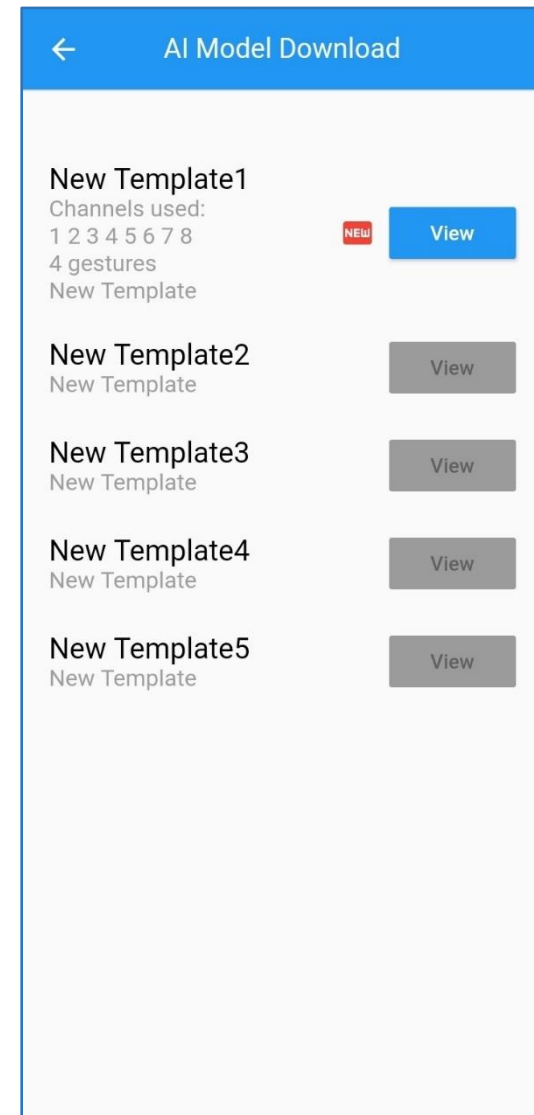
←
AI Model Download

New Template1
Channels used:
1 2 3 4 5 6 7 8
4 gestures
New Template
NEW
View

New Template2
New Template
View

New Template3
New Template
View

New Template4
New Template
View

New Template5
New Template
View